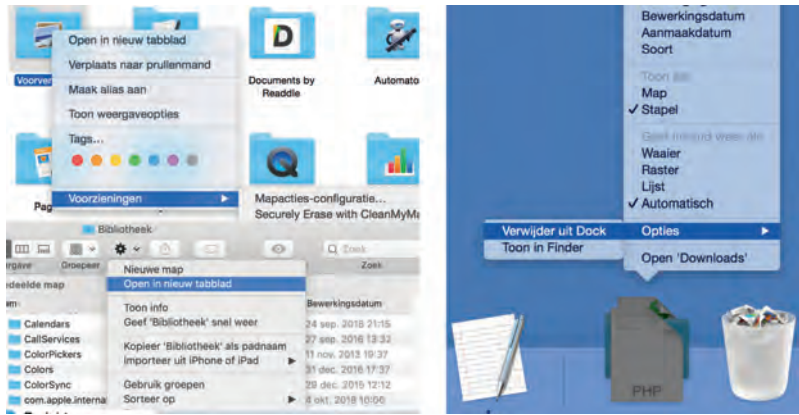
Voorver

Open in nieuw tabblad
Verplaats naar prullenmand
Maak alias aan
Toon weergaveopties
Tags...
Voorzieningen

Documents by Readdle
Automato
Pag
Mapacties-configuratie...
Securely Erase with CleanMyM

Bibliotheek
Q Zoek
rgave Groeperen Zoek
edeelde map
am Bewerkingsdatum
Calendars 24 sep. 2018 21:15
CallServices 27 sep. 2016 13:32
ColorPickers 11 nov. 2013 19:37
Colors 31 dec. 2016 17:37
ColorSync 29 dec. 2015 12:12
com.apple.interna 4 okt. 2018 10:06

Nieuwe map
Open in nieuw tabblad
Toon info
Geef 'Bibliotheek' snel weer
Kopieer 'Bibliotheek' als padnaam
Importeer uit iPhone of iPad
Gebruik groepen
Sorteer op

Bewerkingsdatum
Aanmaakdatum
Soort
Toon als
Map
✓ Stapel
Geef inhoud weer als
Waaier
Raster
Lijst
✓ Automatisch
Verwijder uit Dock
Toon in Finder
Opties
Open 'Downloads'
PHP